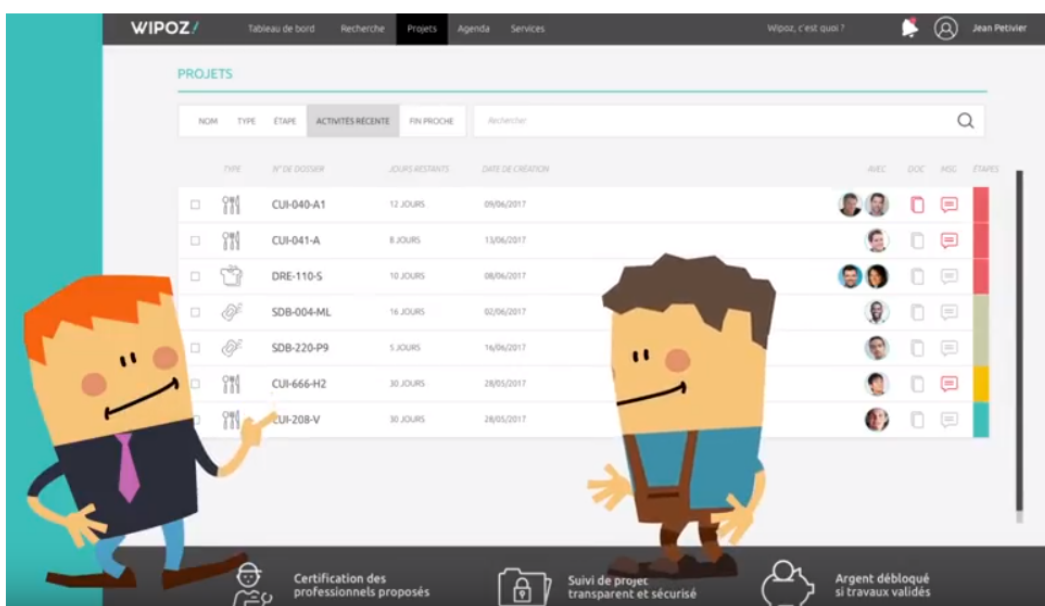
WIPOZ/ Tableau de bord Recherche Projets Agenda Services Wipoz, c'est quoi ? Jean Petivier

PROJETS

NOM TYPE ÉTAPE ACTIVITÉS RÉCENTE FIN PROCHE Rechercher

| TYPE | N° DE DOSSIER | JOURS RESTANTS | DATE DE CRÉATION | AVEC | DOC | MSG | ÉTAPES |
|---|---|---|---|---|---|---|---|
| | CUI-040-A1 | 12 JOURS | 09/06/2017 | | | | |
| | CUI-041-A | 8 JOURS | 13/06/2017 | | | | |
| | DRE-110-S | 10 JOURS | 08/06/2017 | | | | |
| | SDB-004-ML | 16 JOURS | 02/06/2017 | | | | |
| | SDB-220-P9 | 5 JOURS | 16/06/2017 | | | | |
| | CUI-666-H2 | 30 JOURS | 28/05/2017 | | | | |
| | CUI-208-V | 30 JOURS | 28/05/2017 | | | | |

Certification des professionnels proposés

Suivi de projet transparent et sécurisé

Argent débloqué si travaux validés